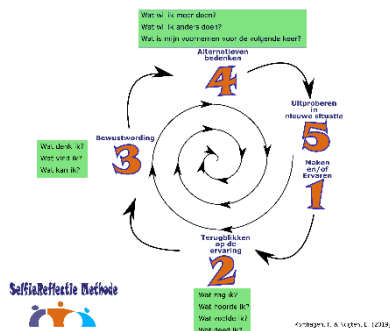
Wat wil ik meer doen?
Wat wil ik anders doen?
Wat is mijn voornemen voor de volgende keer?

Alternatieven bedenken
4

Uitproberen in nieuwe situatie
5

Maken en/of Ervaren
1

Terugblikken op de ervaring
2

Wat zag ik?
Wat hoorde ik?
Wat voelde ik?
Wat deed ik?

Bewustwording
3

Wat denk ik?
Wat vind ik?
Wat kan ik?

SelfieReflectie Methode

Korthagen, F. & Vasalos, A. (2009)